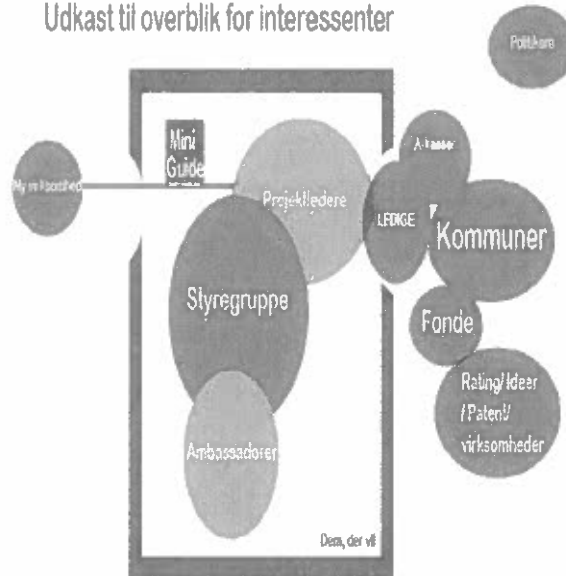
Udkast til overblik for interessenter

Politikere

Mini Guide

My m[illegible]dhed

Projektledere

A-kasser

LEDIGE

Kommuner

Styregruppe

Fonde

Rating/ Ideer / Patent/ virksomheder

Ambassadører

Dem, der vil